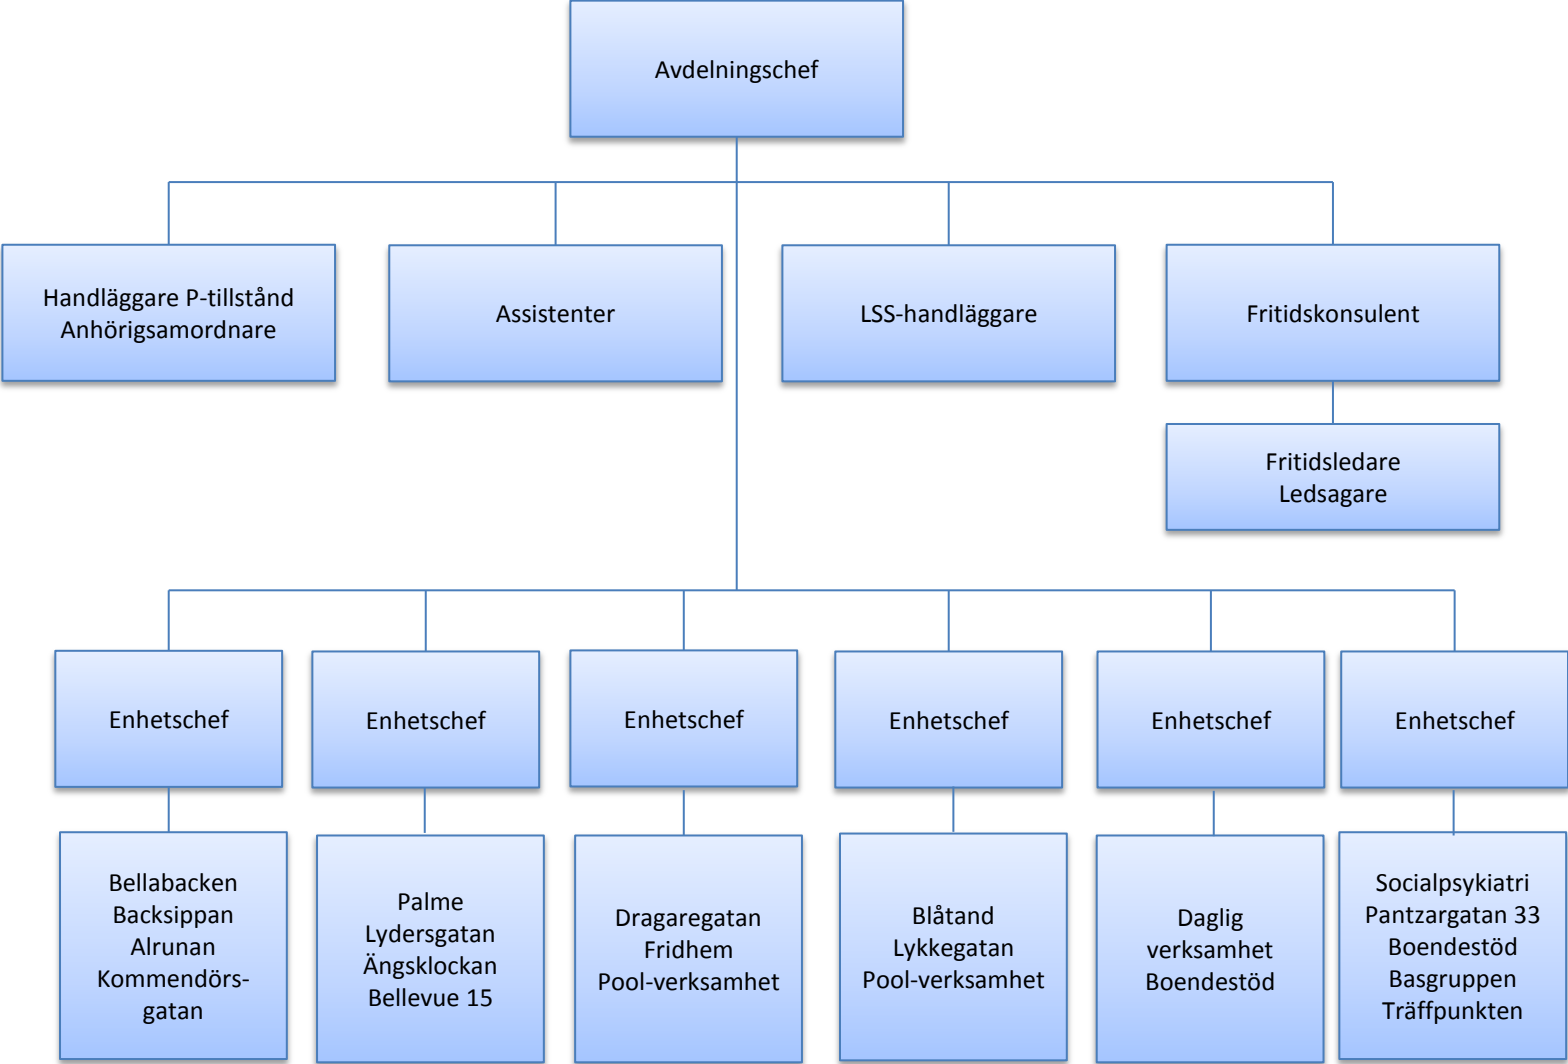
Avdelningschef

Handläggare P-tillstånd
Anhörigsamordnare

Assistenter

LSS-handläggare

Fritidskonsulent

Fritidsledare
Ledsagare

Enhetschef

Bellabacken
Backsippan
Alrunan
Kommendörs-gatan

Enhetschef

Palme
Lydersgatan
Ängsklockan
Bellevue 15

Enhetschef

Dragaregatan
Fridhem
Pool-verksamhet

Enhetschef

Blåtand
Lykkegatan
Pool-verksamhet

Enhetschef

Daglig
verksamhet
Boendestöd

Enhetschef

Socialpsykiatri
Pantzargatan 33
Boendestöd
Basgruppen
Träffpunkten